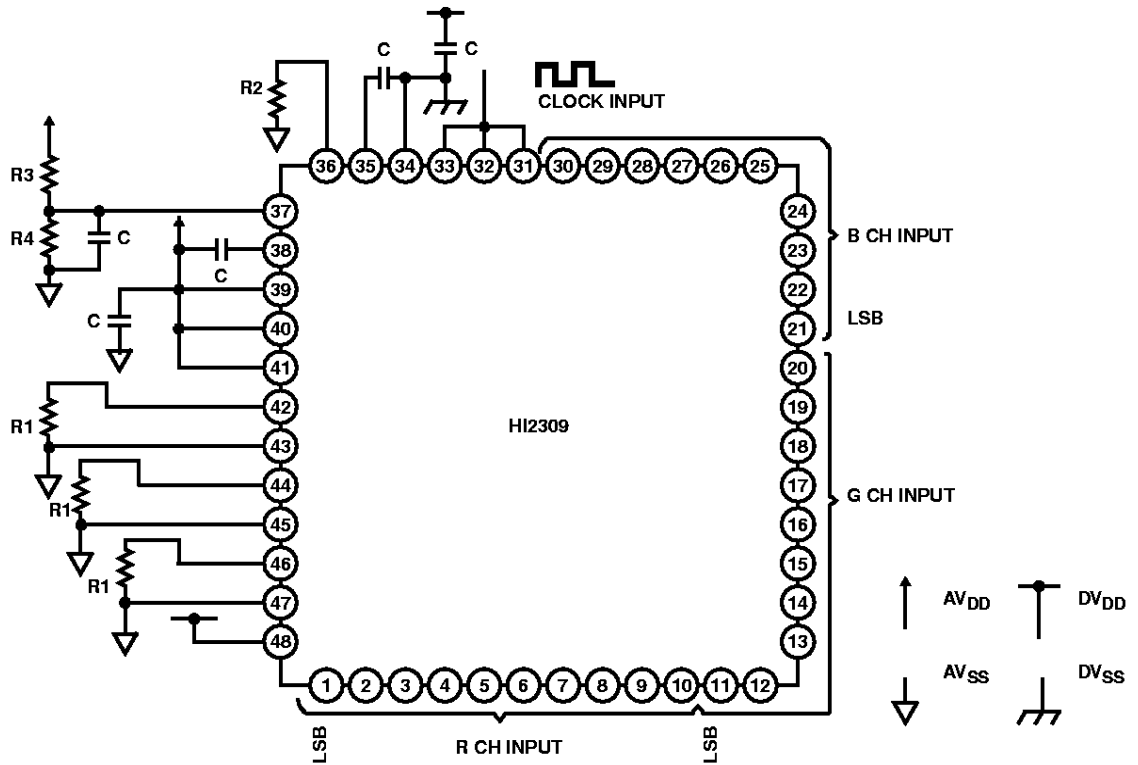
C
C
R2
CLOCK INPUT
36 35 34 33 32 31 30 29 28 27 26 25
R3
37
24
R4
C
38
C
23
B CH INPUT
39
22
C
40
21
LSB
41
20
42
19
R1
43
HI2309
18
44
17
R1
45
16
G CH INPUT
46
15
R1
47
14
$AV_{DD}$
$DV_{DD}$
48
13
1 2 3 4 5 6 7 8 9 10 11 12
$AV_{SS}$
$DV_{SS}$
LSB
R CH INPUT
LSB